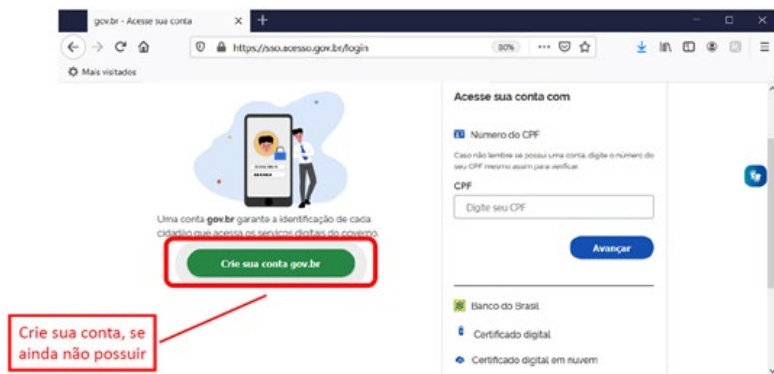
gov.br - Acesse sua conta

https://sso.acesso.gov.br/login

80%

Mais visitados

Uma conta **gov.br** garante a identificação de cada cidadão que acessa os serviços digitais do governo

Crie sua conta gov.br

Crie sua conta, se ainda não possuir

Acesse sua conta com

Número do CPF

Caso não lembre se possui uma conta, digite o número do seu CPF mesmo assim para verificar.

CPF

Digite seu CPF

Avançar

Banco do Brasil

Certificado digital

Certificado digital em nuvem